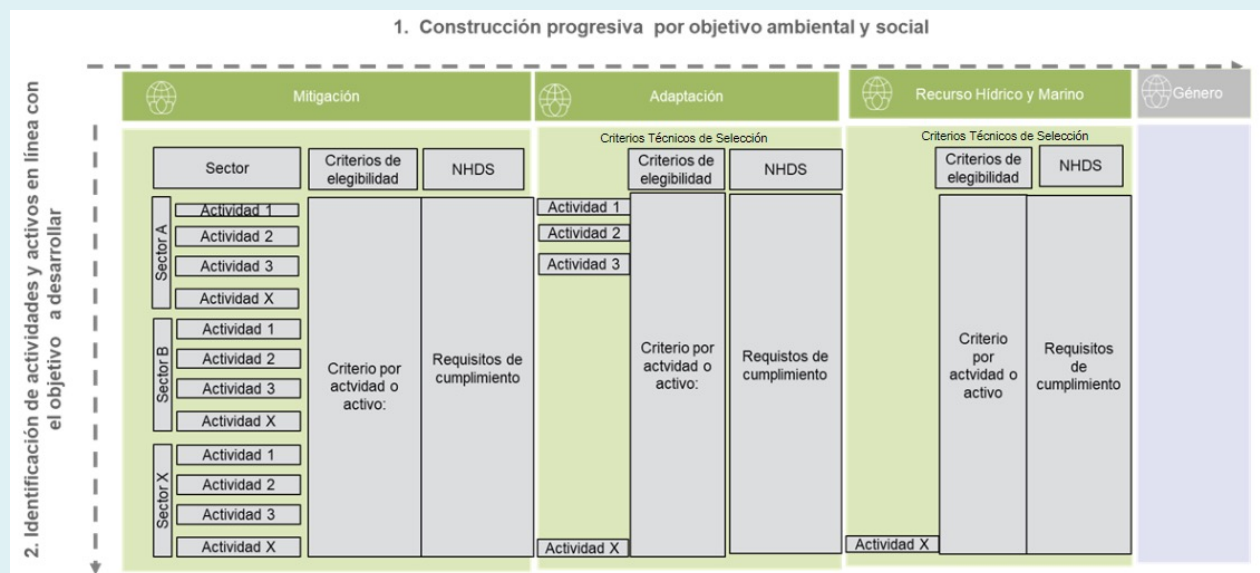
1. Construcción progresiva por objetivo ambiental y social

2. Identificación de actividades y activos en línea con el objetivo a desarrollar

Mitigación

Sector

Criterios de elegibilidad

NHDS

Sector A
Actividad 1
Actividad 2
Actividad 3
Actividad X

Sector B
Actividad 1
Actividad 2
Actividad 3
Actividad X

Sector X
Actividad 1
Actividad 2
Actividad 3
Actividad X

Criterio por actvidad o activo:

Requisitos de cumplimiento

Adaptación

Criterios Técnicos de Selección

Criterios de elegibilidad

NHDS

Actividad 1
Actividad 2
Actividad 3
Actividad X

Criterio por actvidad o activo:

Requistos de cumplimiento

Recurso Hídrico y Marino

Criterios Técnicos de Selección

Criterios de elegibilidad

NHDS

Criterio por actvidad o activo

Requisitos de cumplimiento

Actividad X

Género